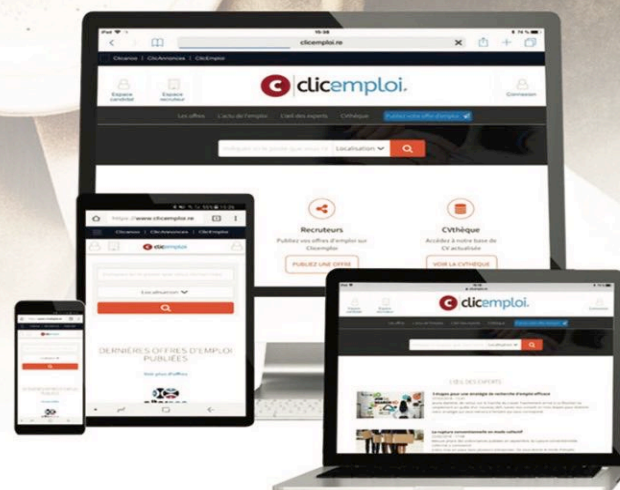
iPad
16:58
74 %
clicemploi.re
Clicanoo | ClicAnnonces | ClicEmploi
Espace candidat
Espace recruteur
clicemploi.
Connexion
Les offres
L'actu de l'emploi
L'avis des experts
CVthèque
Publiez votre offre d'emploi
Localisation
Recruteurs
Publiez vos offres d'emploi sur Clicemploi
PUBLIEZ UNE OFFRE
CVthèque
Accédez à notre base de CV actualisée
VOIR LA CVTHÈQUE
https://www.clicemploi.re
Clicanoo | ClicAnnonces | ClicEmploi
clicemploi
Localisation
DERNIÈRES OFFRES D'EMPLOI PUBLIÉES
clicemploi.
L'AVIS DES EXPERTS
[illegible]